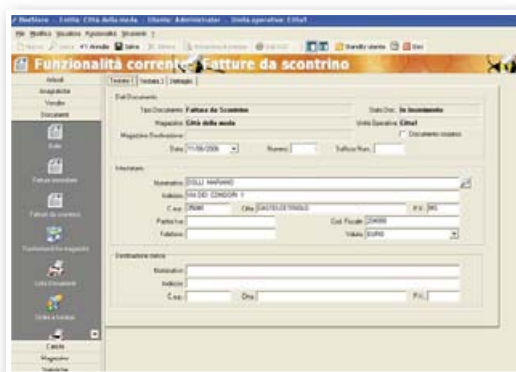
NeoStore - Entità: Città della moda - Utente: Administrator - Unità operativa: Citta1

File Modifica Visualizza Funzionalità Strumenti ?

Nuovo Salva Annulla Salva Elimina Stampa Uscita utente Esci

Funzionalità corrente: Fatture da scontrino

Articoli
Anagrafiche
Vendite
Documenti
Bolle
Fatture immediate
Fatture da scontrino
Trasferimenti tra magazzini
Lista Documenti
Ordini a fornitore
Cassa
Magazzino
Statistiche

Testata 1 | Testata 2 | Dettaglio

Dati Documento
Tipo Documento: Fatture da Scontrino
Stato Doc.: In inserimento
Magazzino: Città della moda
Unità Operativa: Citta1
Magazzino Destinazione:
Documento riservato
Data: 11/06/2006
Numero:
Suffisso Num.:

Intestatario
Nominativo: DOLLI MARIANO
Indirizzo: VIA DEI CONDORI 11
C.a.p.: 25080
Città: CASTELGETTINOLO
P.V.: BG
Partita Iva:
Cod. Fiscale: 294000
Telefono:
Valuta: EURO

Destinatario merce
Nominativo:
Indirizzo:
C.a.p.:
Città:
P.V.: